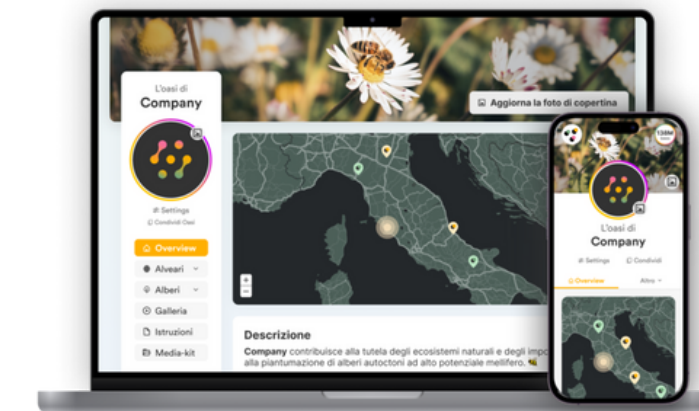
L'oasi di
Company

Settings
Condividi Oasi

Overview
Alveari
Alberi
Galleria
Istruzioni
Media-kit

Aggiorna la foto di copertina

Descrizione
Company contribuisce alla tutela degli ecosistemi naturali e degli impo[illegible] alla piantumazione di alberi autoctoni ad alto potenziale mellifero.

L'oasi di
Company
Settings
Condividi
Overview
Altro